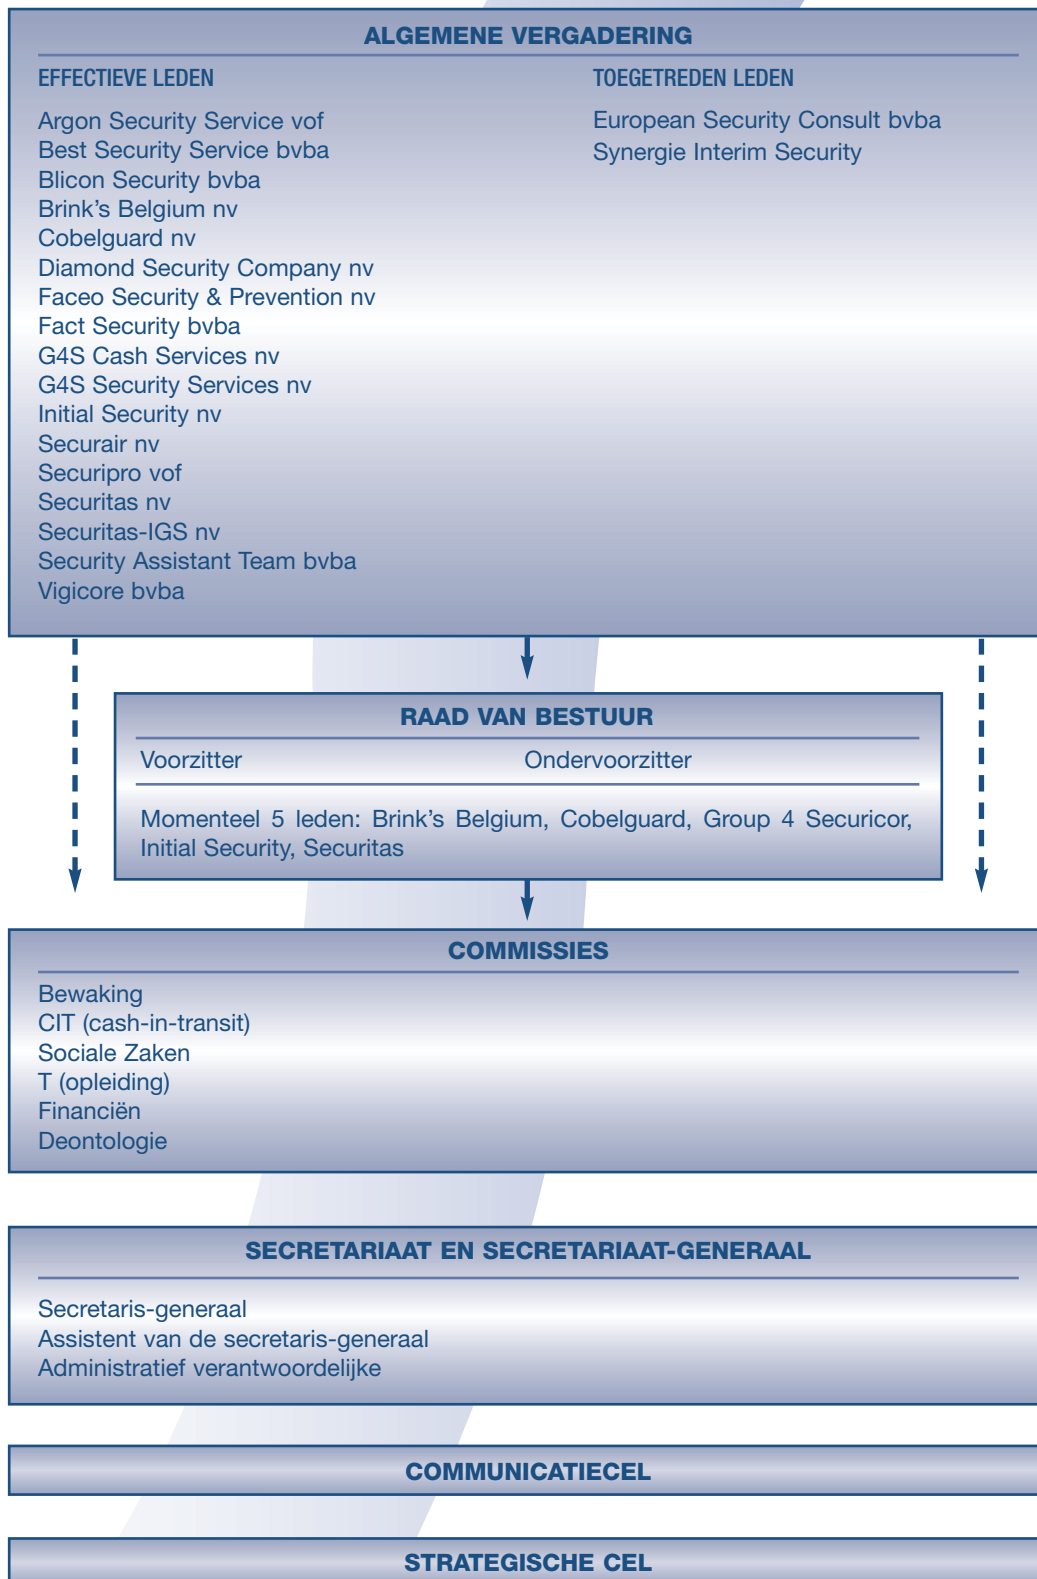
ALGEMENE VERGADERING

EFFECTIEVE LEDEN

Argon Security Service vof
Best Security Service bvba
Blicon Security bvba
Brink’s Belgium nv
Cobelguard nv
Diamond Security Company nv
Faceo Security & Prevention nv
Fact Security bvba
G4S Cash Services nv
G4S Security Services nv
Initial Security nv
Securair nv
Securipro vof
Securitas nv
Securitas-IGS nv
Security Assistant Team bvba
Vigicore bvba

TOEGETREDEN LEDEN

European Security Consult bvba
Synergie Interim Security

RAAD VAN BESTUUR

Voorzitter

Ondervoorzitter

Momenteel 5 leden: Brink’s Belgium, Cobelguard, Group 4 Securicor, Initial Security, Securitas

COMMISSIES

Bewaking
CIT (cash-in-transit)
Sociale Zaken
T (opleiding)
Financiën
Deontologie

SECRETARIAAT EN SECRETARIAAT-GENERAAL

Secretaris-generaal
Assistent van de secretaris-generaal
Administratief verantwoordelijke

COMMUNICATIECEL

STRATEGISCHE CEL